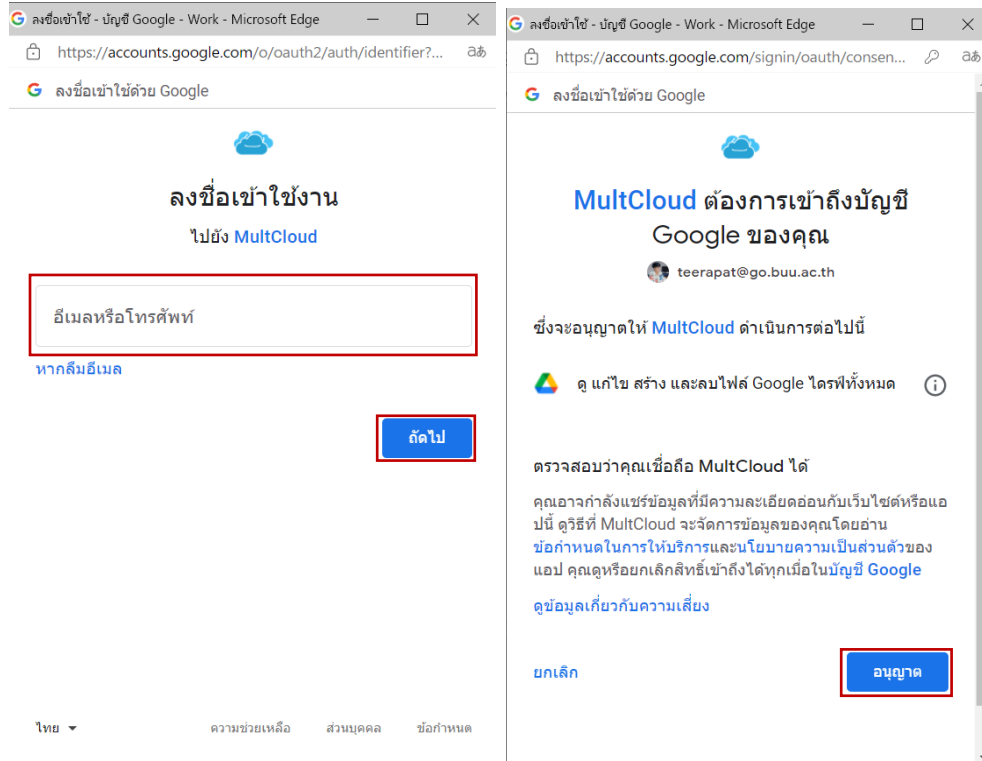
ลงชื่อเข้าใช้ - บัญชี Google - Work - Microsoft Edge

https://accounts.google.com/o/oauth2/auth/identifier?...

ลงชื่อเข้าใช้ด้วย Google

ลงชื่อเข้าใช้งาน

ไปยัง MultCloud

อีเมลหรือโทรศัพท์

หากลืมอีเมล

ถัดไป

ไทย

ความช่วยเหลือ

ส่วนบุคคล

ข้อกำหนด

ลงชื่อเข้าใช้ - บัญชี Google - Work - Microsoft Edge

https://accounts.google.com/signin/oauth/consen...

ลงชื่อเข้าใช้ด้วย Google

MultCloud ต้องการเข้าถึงบัญชี Google ของคุณ

teerapat@go.buu.ac.th

ซึ่งจะอนุญาตให้ MultCloud ดำเนินการต่อไปนี้

ดู แก้ไข สร้าง และลบไฟล์ Google ไดรฟ์ทั้งหมด

ตรวจสอบว่าคุณเชื่อถือ MultCloud ได้

คุณอาจกำลังแชร์ข้อมูลที่มีความละเอียดอ่อนกับเว็บไซต์หรือแอปนี้ ดูวิธีที่ MultCloud จะจัดการข้อมูลของคุณโดยอ่านข้อกำหนดในการให้บริการและนโยบายความเป็นส่วนตัวของแอป คุณดูหรือยกเลิกสิทธิ์เข้าถึงได้ทุกเมื่อในบัญชี Google

ดูข้อมูลเกี่ยวกับความเสี่ยง

ยกเลิก

อนุญาต